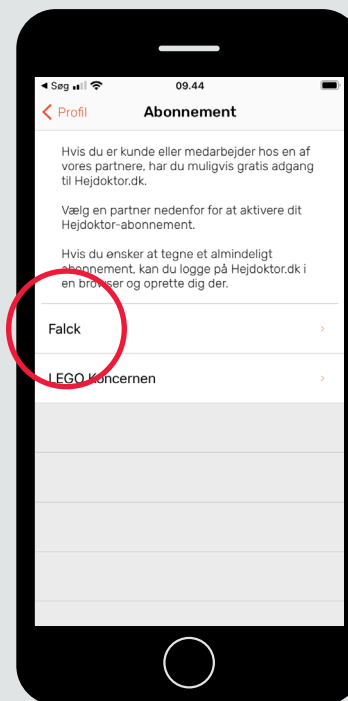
◀ Søg 09.44

< Profil Abonnement

Hvis du er kunde eller medarbejder hos en af vores partnere, har du muligvis gratis adgang til Hejdoktor.dk.

Vælg en partner nedenfor for at aktivere dit Hejdoktor-abonnement.

Hvis du ønsker at tegne et almindeligt abonnement, kan du logge på Hejdoktor.dk i en browser og oprette dig der.

Falck >

LEGO Koncernen >